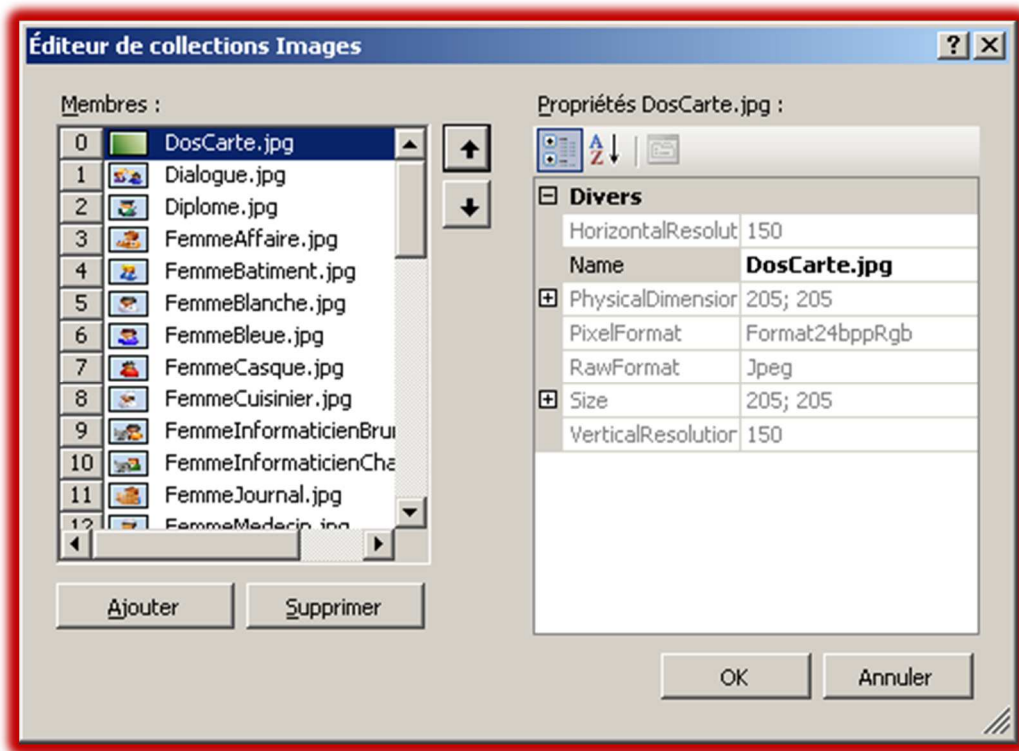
Éditeur de collections Images

? X

Membres :

0 DosCarte.jpg
1 Dialogue.jpg
2 Diplome.jpg
3 FemmeAffaire.jpg
4 FemmeBatiment.jpg
5 FemmeBlanche.jpg
6 FemmeBleue.jpg
7 FemmeCasque.jpg
8 FemmeCuisinier.jpg
9 FemmeInformaticienBru
10 FemmeInformaticienCha
11 FemmeJournal.jpg
12 FemmeMedecin.jpg

Propriétés DosCarte.jpg :

Divers

| | |
|---|---|
| HorizontalResolut | 150 |
| Name | DosCarte.jpg |
| PhysicalDimensior | 205; 205 |
| PixelFormat | Format24bppRgb |
| RawFormat | Jpeg |
| Size | 205; 205 |
| VerticalResolutior | 150 |

Ajouter Supprimer

OK Annuler